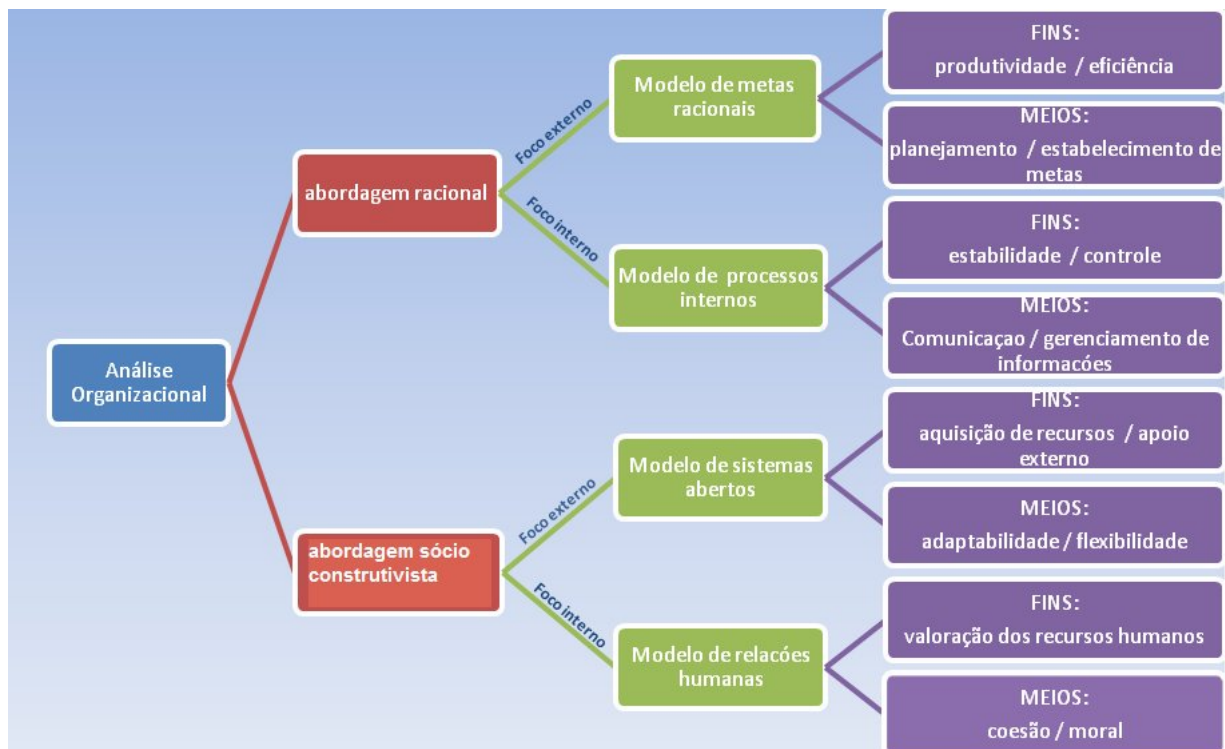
Análise Organizacional

abordagem racional

Foco externo

Modelo de metas racionais

FINS:
produtividade / eficiência

MEIOS:
planejamento / estabelecimento de metas

Foco interno

Modelo de processos internos

FINS:
estabilidade / controle

MEIOS:
Comunicaçao / gerenciamento de informacóes

abordagem sócio construtivista

Foco externo

Modelo de sistemas abertos

FINS:
aquisição de recursos / apoio externo

MEIOS:
adaptabilidade / flexibilidade

Foco interno

Modelo de relacóes humanas

FINS:
valoração dos recursos humanos

MEIOS:
coesão / moral